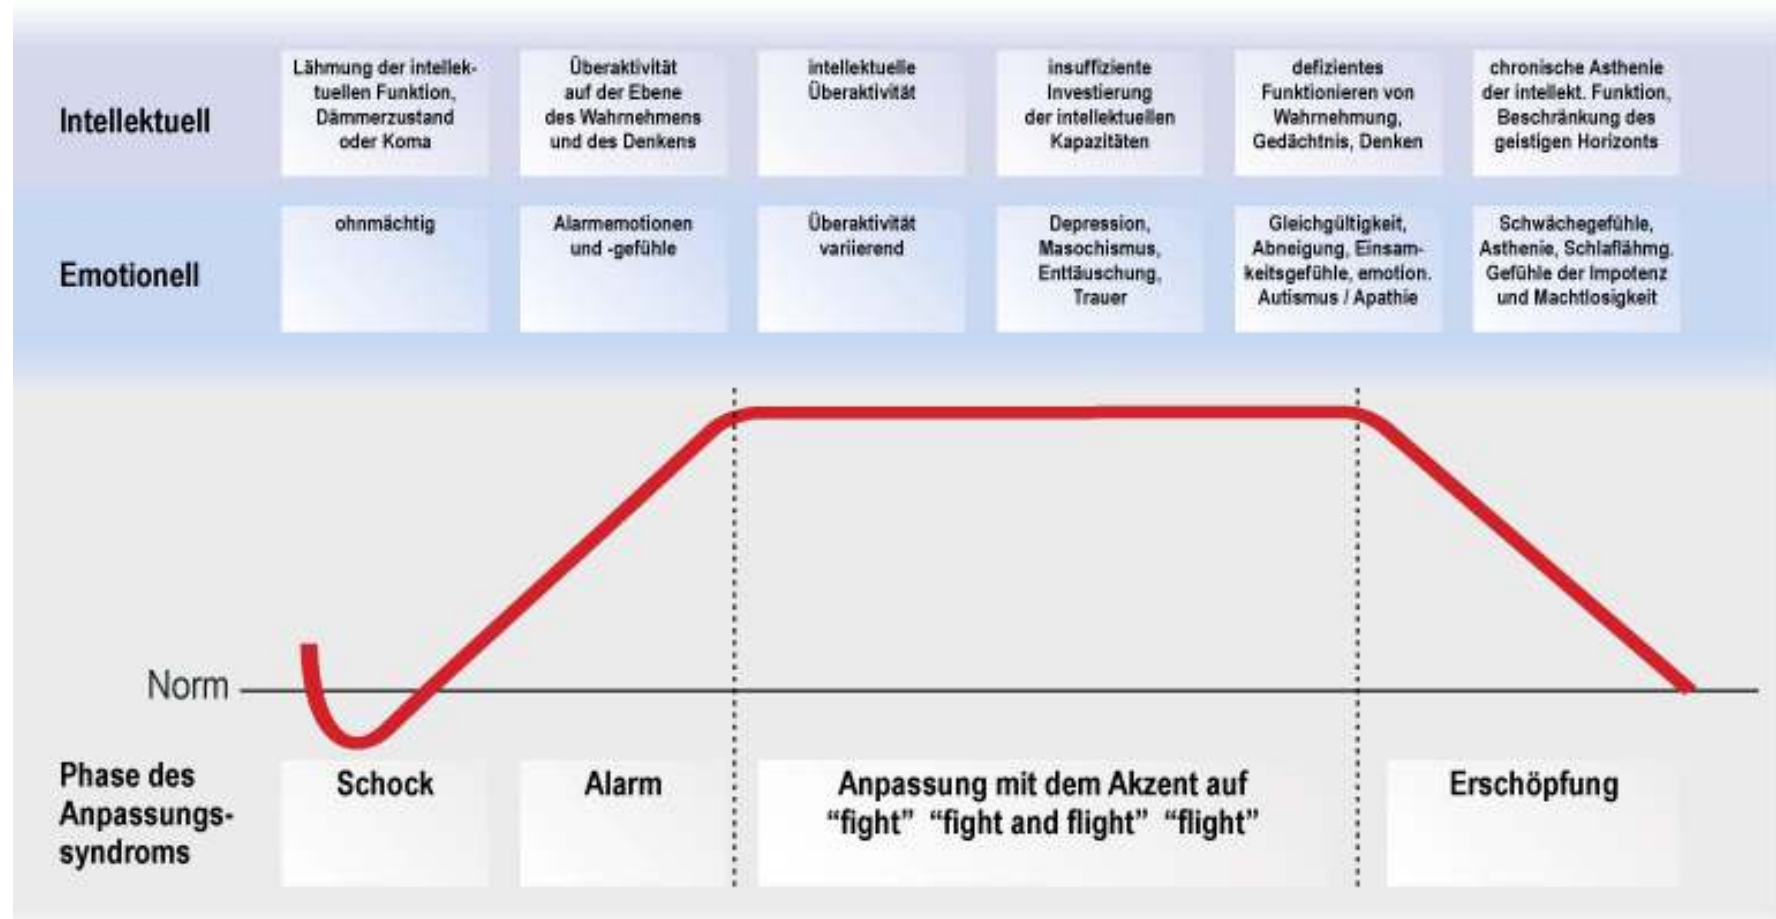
Intellektuell

Lähmung der intellektuellen Funktion, Dämmerzustand oder Koma

Überaktivität auf der Ebene des Wahrnehmens und des Denkens

intellektuelle Überaktivität

insuffiziente Investierung der intellektuellen Kapazitäten

defizientes Funktionieren von Wahrnehmung, Gedächtnis, Denken

chronische Asthenie der intellekt. Funktion, Beschränkung des geistigen Horizonts

Emotionell

ohnmächtig

Alarmemotionen und -gefühle

Überaktivität variierend

Depression, Masochismus, Enttäuschung, Trauer

Gleichgültigkeit, Abneigung, Einsamkeitsgefühle, emotion. Autismus / Apathie

Schwächegefühle, Asthenie, Schlaflähmg. Gefühle der Impotenz und Machtlosigkeit

Norm

Phase des Anpassungssyndroms

Schock

Alarm

Anpassung mit dem Akzent auf "fight" "fight and flight" "flight"

Erschöpfung